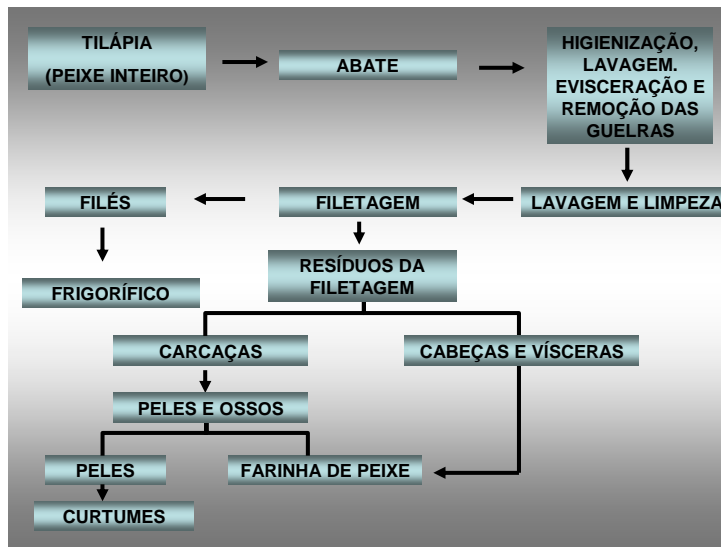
TILÁPIA
(PEIXE INTEIRO)

ABATE

HIGIENIZAÇÃO, LAVAGEM. EVISCERAÇÃO E REMOÇÃO DAS GUELRAS

LAVAGEM E LIMPEZA

FILETAGEM

FILÉS

FRIGORÍFICO

RESÍDUOS DA FILETAGEM

CARCAÇAS

CABEÇAS E VÍSCERAS

PELES E OSSOS

PELES

FARINHA DE PEIXE

CURTUMES